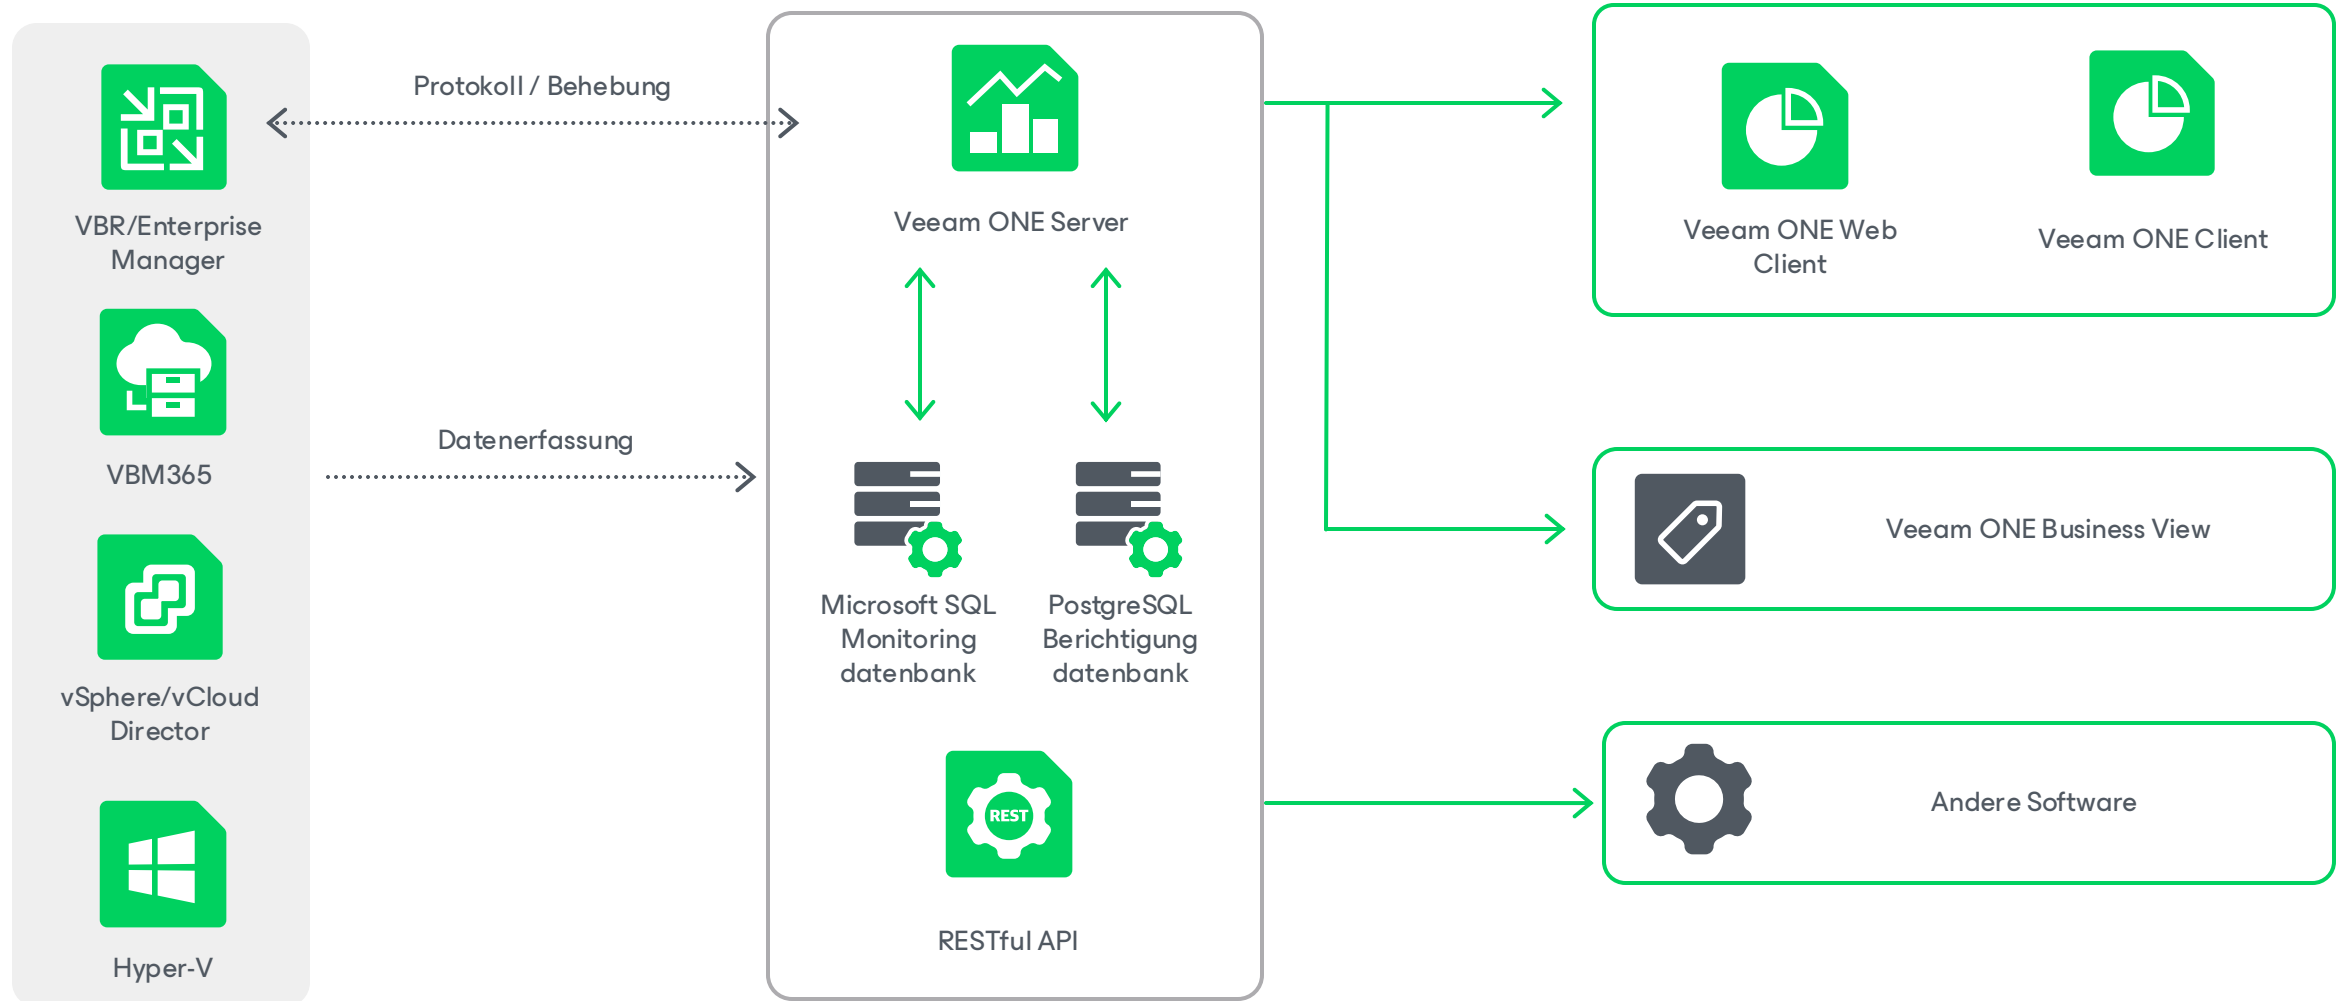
VBR/Enterprise Manager

VBM365

vSphere/vCloud Director

Hyper-V

Protokoll / Behebung

Datenerfassung

Veeam ONE Server

Microsoft SQL Monitoring datenbank

PostgreSQL Berichtigung datenbank

REST

RESTful API

Veeam ONE Web Client

Veeam ONE Client

Veeam ONE Business View

Andere Software